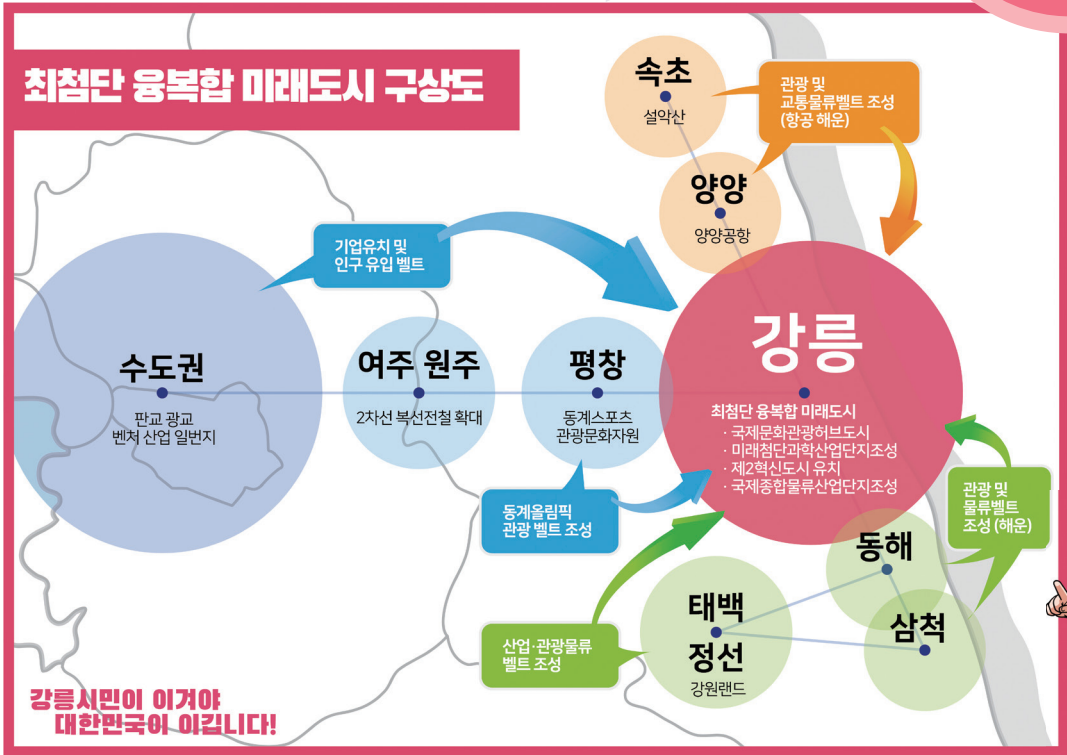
최첨단 융복합 미래도시 구상도

속초
설악산

관광 및
교통물류벨트 조성
(항공 해운)

양양
양양공항

기업유치 및
인구 유입 벨트

수도권
판교 광교
벤처 산업 일번지

여주 원주
2차선 복선전철 확대

평창
동계스포츠
관광문화자원

강릉
최첨단 융복합 미래도시
· 국제문화관광허브도시
· 미래첨단과학산업단지조성
· 제2혁신도시 유치
· 국제종합물류산업단지조성

동계올림픽
관광 벨트 조성

관광 및
물류벨트
조성 (해운)

동해

태백
정선
강원랜드

삼척

산업·관광물류
벨트 조성

강릉시민이 이겨야
대한민국이 이깁니다!